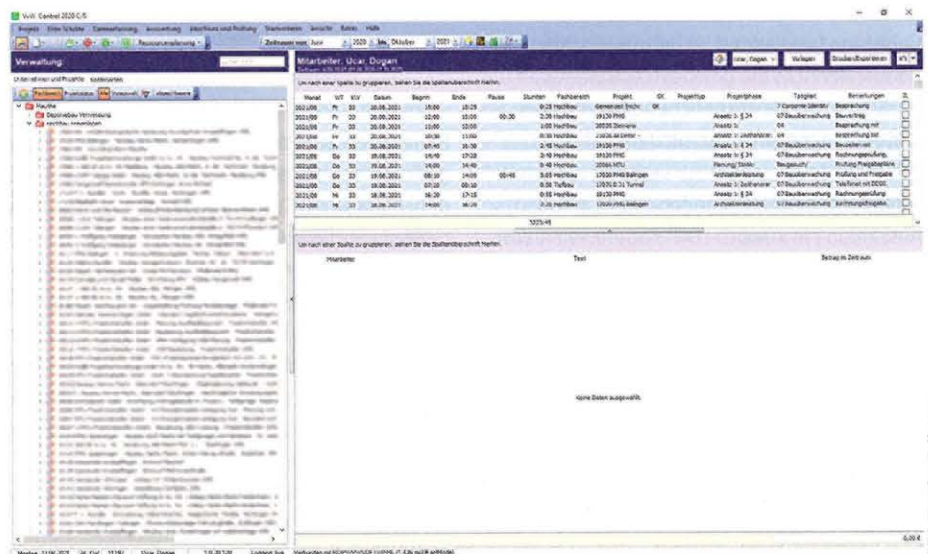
Vitti Control 2020 C/S

Projekt  Erste Schritte  Stammerfassung  Auswertung  Abschluss und Prüfung  Stammdaten  Ansicht  Extras  Hilfe

Ressourcenplanung

Zeitraum von Juni 2020 bis Oktober 2020

Verwaltung:

Unternehmen und Projekte  Kostenarten

Fachbereich  Projektstatus  Alle  Verwendet  Alle  Filtern

Hauptbe
Depotneubau Verwaltung
Hochbau Verwaltung

Mitarbeiter: Ucar, Dogan

Ucar, Dogan  Vorlagen  Drucken/Exportieren

Um nach einer Spalte zu gruppieren, ziehen Sie die Spaltenüberschrift hierher.

| Monat | WT | KW | Datum | Beginn | Ende | Pause | Stunden | Fachbereich | Projekt | OK | Projekttyp | Projektphase | Tätigkeit | Bemerkungen |
|---|---|---|---|---|---|---|---|---|---|---|---|---|---|---|
| 2021/08 | Fr | 33 | 20.08.2021 | 15:00 | 15:25 | | 0:25 | Hochbau | Gemeinsam Techn. | OK | | | 7 Corporate Identity | Besprechung |
| 2021/08 | Fr | 33 | 20.08.2021 | 12:00 | 15:00 | 00:30 | 2:30 | Hochbau | 19130 PMS | | | Ansatz b. § 34 | 07 Bauüberwachung | Bauvertrag |
| 2021/08 | Fr | 33 | 20.08.2021 | 11:00 | 12:00 | | 1:00 | Hochbau | 20030 Sanierung | | | Ansatz b. | 06 | Besprechung mit |
| 2021/08 | Fr | 33 | 20.08.2021 | 10:30 | 11:00 | | 0:30 | Hochbau | 21026 At Center | | | Ansatz b. Zeichnerisch | 06 | Besprechung mit |
| 2021/08 | Fr | 33 | 20.08.2021 | 07:45 | 10:30 | | 2:45 | Hochbau | 19130 PMS | | | Ansatz b. § 34 | 07 Bauüberwachung | Baustellen mit |
| 2021/08 | Do | 33 | 19.08.2021 | 14:30 | 17:20 | | 2:50 | Hochbau | 19130 PMS | | | Ansatz b. § 34 | 07 Bauüberwachung | Rechnungsprüfung, |
| 2021/08 | Do | 33 | 19.08.2021 | 14:00 | 14:40 | | 0:40 | Hochbau | 20064 MTU | | | Planung/Ausführung | Bauüberwachung | Prüfung Freigabeplane |
| 2021/08 | Do | 33 | 19.08.2021 | 08:30 | 14:00 | 00:45 | 5:05 | Hochbau | 17030 PMS Balingen | | | Architektenleistung | 07 Bauüberwachung | Prüfung und Freigabe |
| 2021/08 | Do | 33 | 19.08.2021 | 07:30 | 08:10 | | 0:30 | Tiefbau | 17070 B 31 Tunnel | | | Ansatz b. Zeichnerisch | 07 Bauüberwachung | Telefonat mit DEGE |
| 2021/08 | Mi | 33 | 18.08.2021 | 16:30 | 17:15 | | 0:55 | Hochbau | 19130 PMS | | | Ansatz b. § 34 | 07 Bauüberwachung | Rechnungsprüfung |
| 2021/08 | Mi | 33 | 18.08.2021 | 14:00 | 16:20 | | 2:20 | Hochbau | 17030 PMS Balingen | | | Architektenleistung | 07 Bauüberwachung | Rechnungsfreigabe |

3025:45

Um nach einer Spalte zu gruppieren, ziehen Sie die Spaltenüberschrift hierher.

Mitarbeiter  Text  Betrag im Zeitraum

Keine Daten ausgewählt.

0,00 €

Montag, 23.08.2021  34. KW  11:22  Ucar, Dogan  Verbunden mit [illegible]